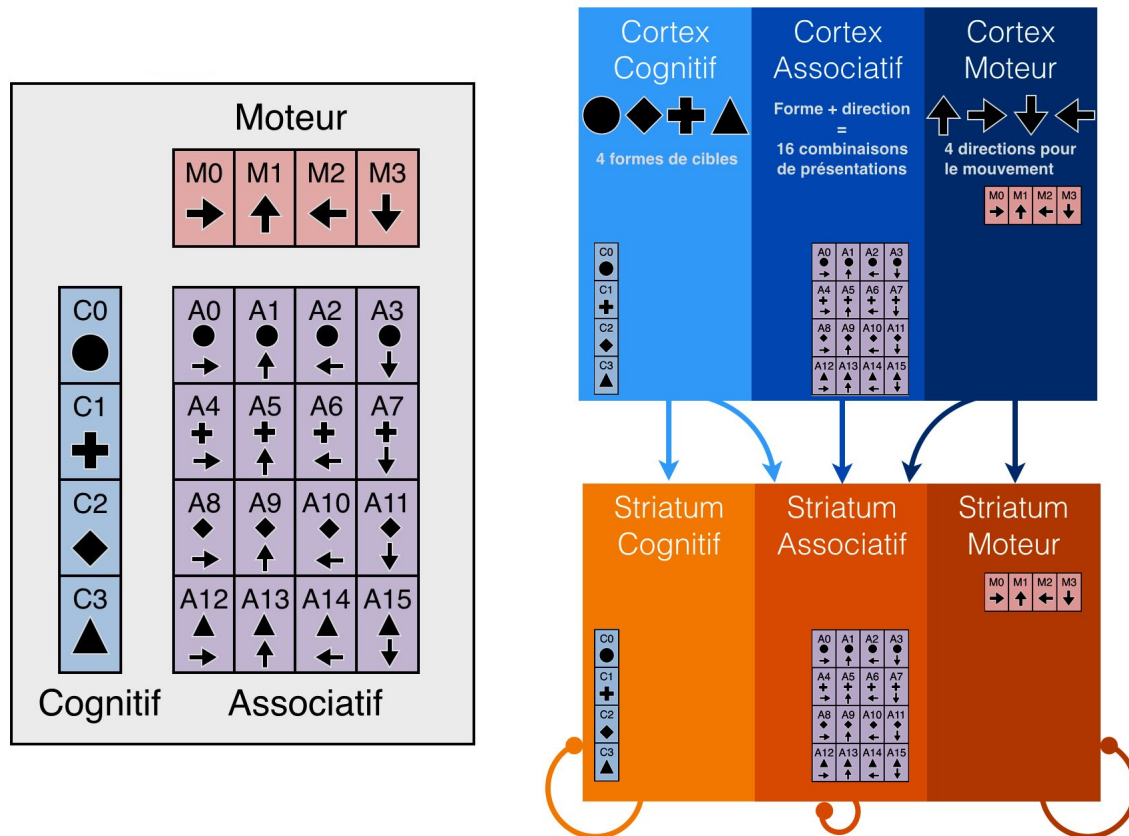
Moteur

| M0 | M1 | M2 | M3 |
|---|---|---|---|
| → | ↑ | ← | ↓ |

| C0 ● |
|---|
| C1 ✚ |
| C2 ◆ |
| C3 ▲ |

| A0 ● → | A1 ● ↑ | A2 ● ← | A3 ● ↓ |
|---|---|---|---|
| A4 ✚ → | A5 ✚ ↑ | A6 ✚ ← | A7 ✚ ↓ |
| A8 ◆ → | A9 ◆ ↑ | A10 ◆ ← | A11 ◆ ↓ |
| A12 ▲ → | A13 ▲ ↑ | A14 ▲ ← | A15 ▲ ↓ |

Cognitif Associatif

Cortex Cognitif

4 formes de cibles

C0 C1 C2 C3

Cortex Associatif

Forme + direction = 16 combinaisons de présentations

A0 A1 A2 A3 A4 A5 A6 A7 A8 A9 A10 A11 A12 A13 A14 A15

Cortex Moteur

4 directions pour le mouvement

M0 M1 M2 M3

Striatum Cognitif

C0 C1 C2 C3

Striatum Associatif

A0 A1 A2 A3 A4 A5 A6 A7 A8 A9 A10 A11 A12 A13 A14 A15

Striatum Moteur

M0 M1 M2 M3